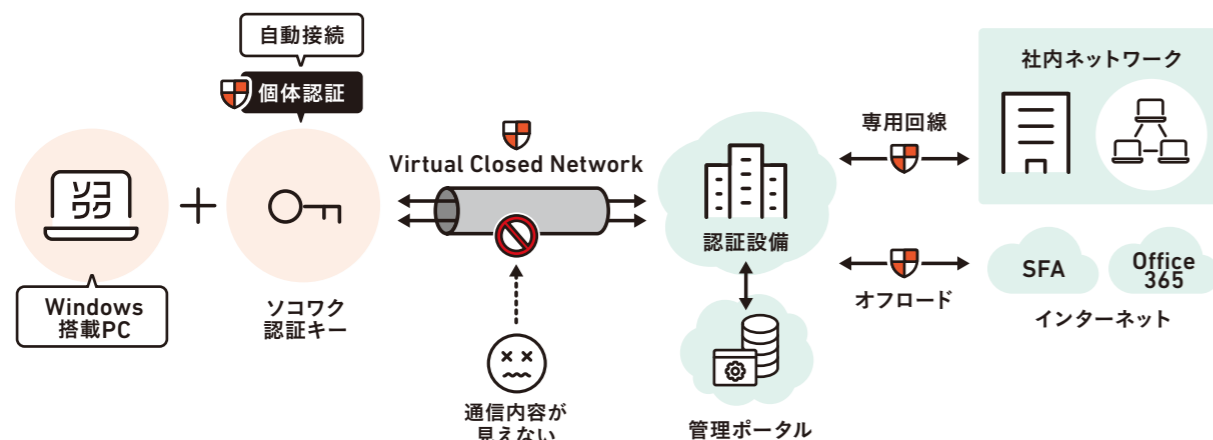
自動接続

個体認証

ソコ
ワク

Windows
搭載PC

ソコワク
認証キー

Virtual Closed Network

通信内容が
見えない

認証設備

管理ポータル

専用回線

オフロード

社内ネットワーク

SFA

Office
365

インターネット